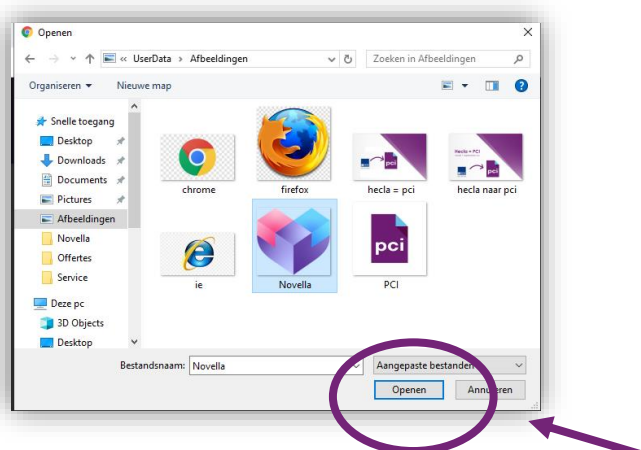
Openen

« UserData › Afbeeldingen

Zoeken in Afbeeldingen

Organiseren ▾ Nieuwe map

Snelle toegang
Desktop
Downloads
Documents
Pictures
Afbeeldingen
Novella
Offertes
Service
Deze pc
3D Objects
Desktop

chrome
firefox
hecla = pci
hecla naar pci
ie
Novella
PCI

pci
Hecla + PCI

Bestandsnaam: Novella
Aangepaste bestanden
Openen
Annuleren